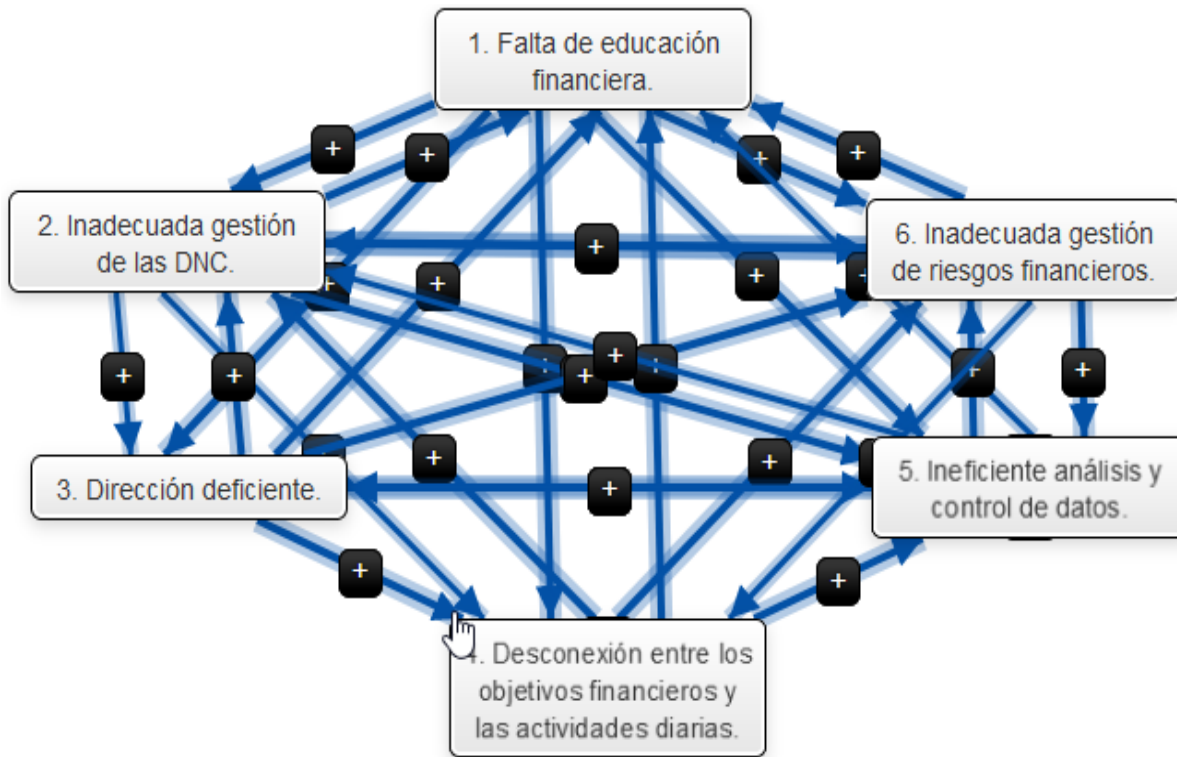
1. Falta de educación financiera.

2. Inadecuada gestión de las DNC.

6. Inadecuada gestión de riesgos financieros.

3. Dirección deficiente.

5. Ineficiente análisis y control de datos.

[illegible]. Desconexión entre los objetivos financieros y las actividades diarias.

+ + + + + + + + + + + + + + + + + + + + + +